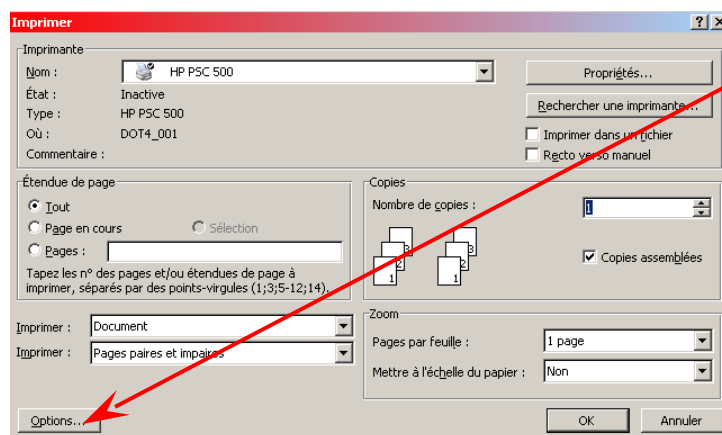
Imprimer

? X

Imprimante

Nom : HP PSC 500

État : Inactive

Type : HP PSC 500

Où : DOT4_001

Commentaire :

Propriétés...

Rechercher une imprimante...

Imprimer dans un fichier

Recto verso manuel

Étendue de page

Tout

Page en cours

Sélection

Pages :

Tapez les n° des pages et/ou étendues de page à imprimer, séparés par des points-virgules (1;3;5-12;14).

Copies

Nombre de copies : 1

3 2 1 3 2 1

Copies assemblées

Imprimer : Document

Imprimer : Pages paires et impaires

Zoom

Pages par feuille : 1 page

Mettre à l'échelle du papier : Non

Options...

OK

Annuler